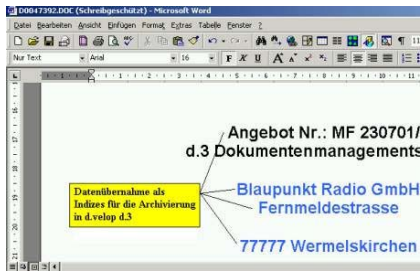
D0047392.DOC (Schreibgeschützt) - Microsoft Word

Datei Bearbeiten Ansicht Einfügen Format Extras Tabelle Fenster ?

Nur Text Arial 16 F K U

Angebot Nr.: MF 230701/

d.3 Dokumentenmanagements

Datenübernahme als Indizes für die Archivierung in d.velop d.3

Blaupunkt Radio GmbH

Fernmeldestrasse

77777 Wermelskirchen